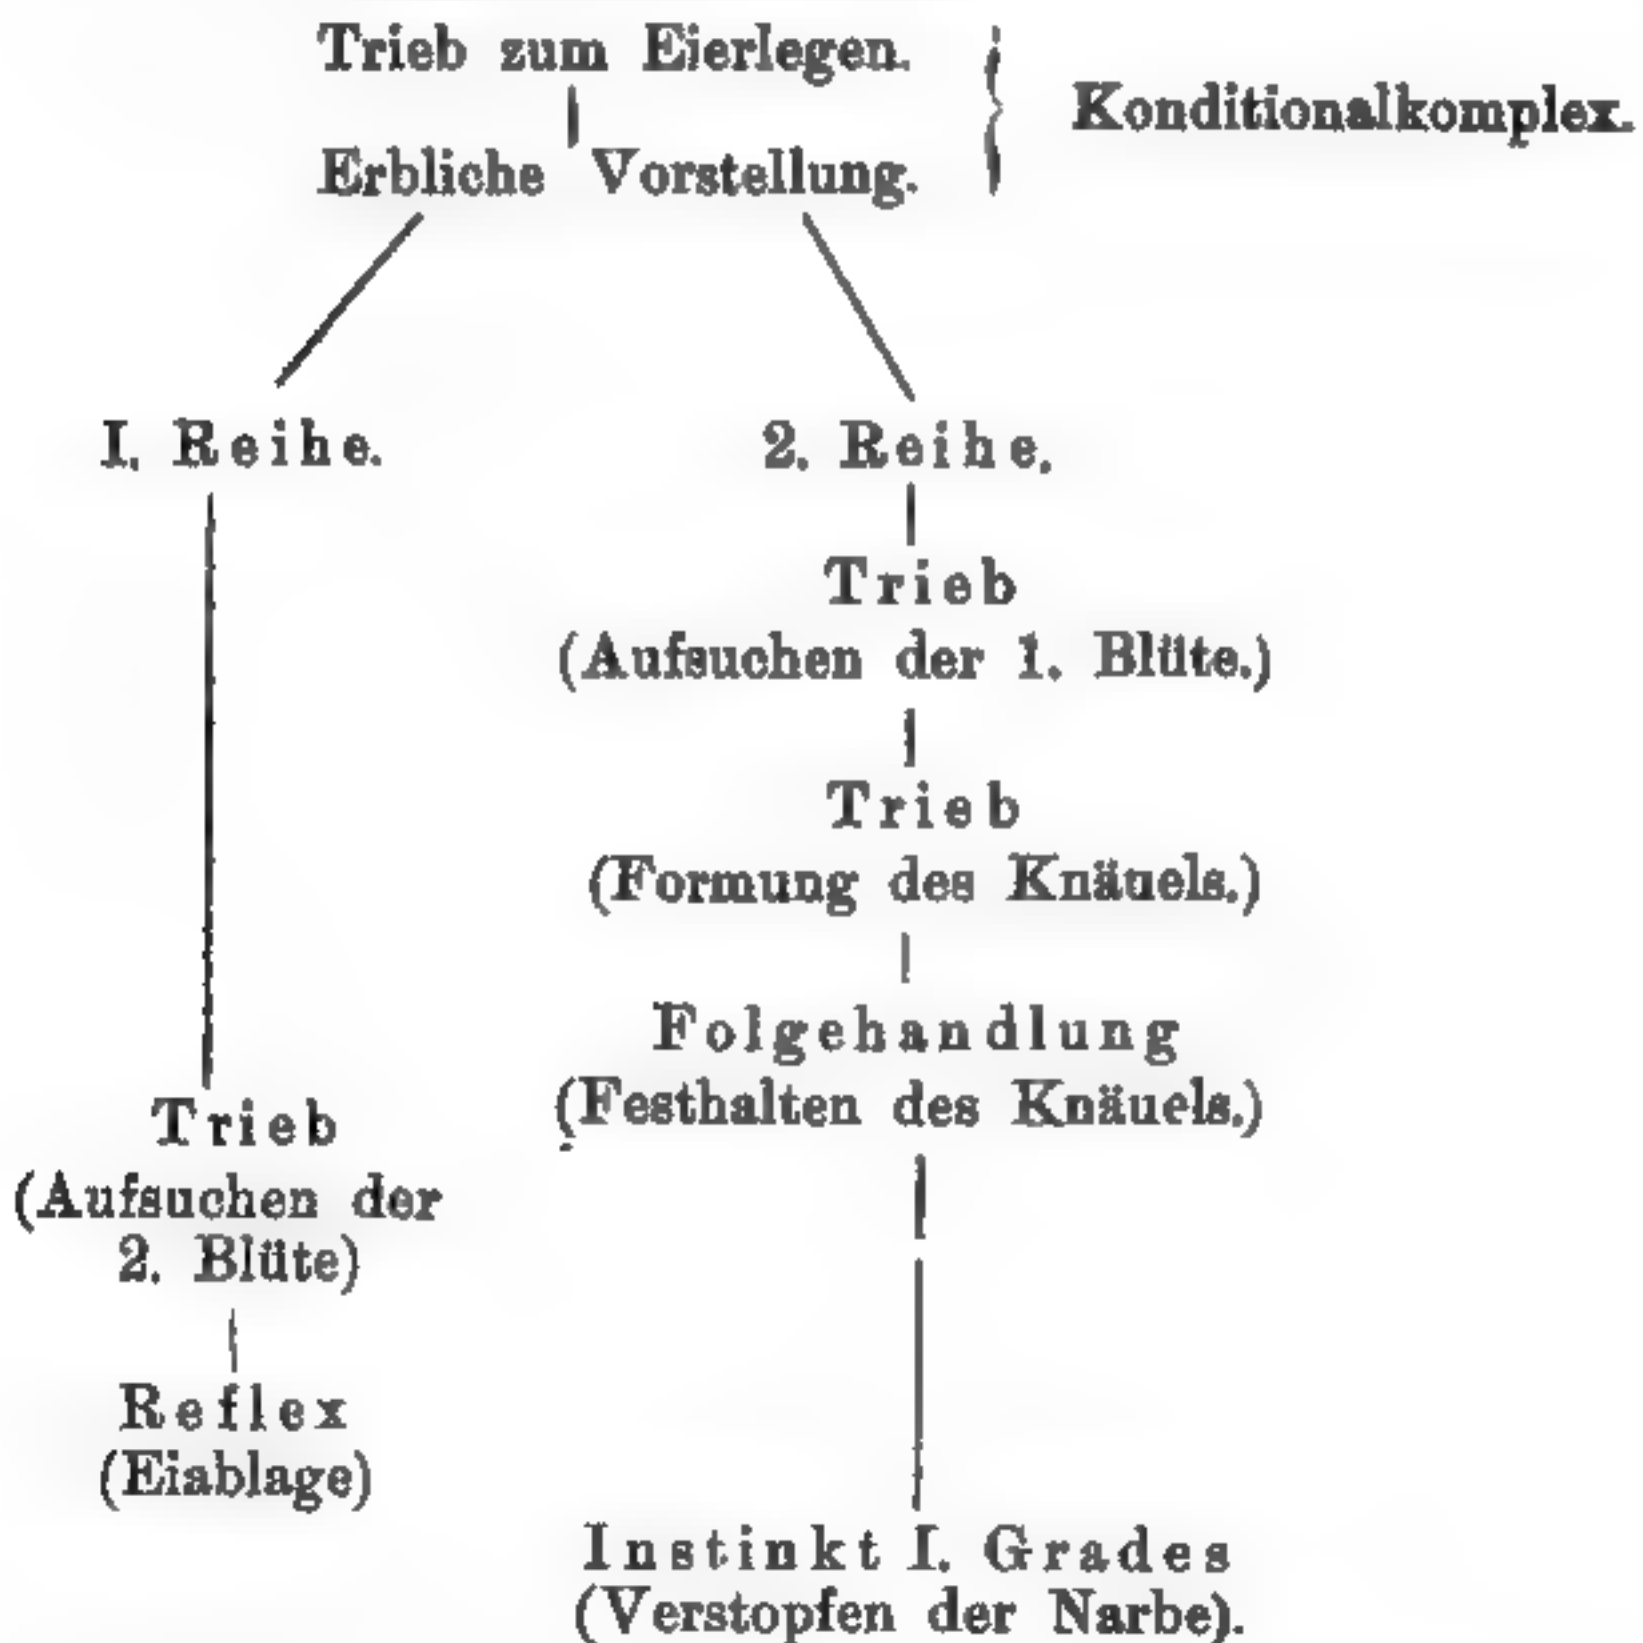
Trieb zum Eierlegen.
Erbliche Vorstellung.

Konditionalkomplex.

I. Reihe.

Trieb
(Aufsuchen der 2. Blüte)

Reflex
(Eiablage)

2. Reihe.

Trieb
(Aufsuchen der 1. Blüte.)

Trieb
(Formung des Knäuels.)

Folgehandlung
(Festhalten des Knäuels.)

Instinkt I. Grades
(Verstopfen der Narbe).